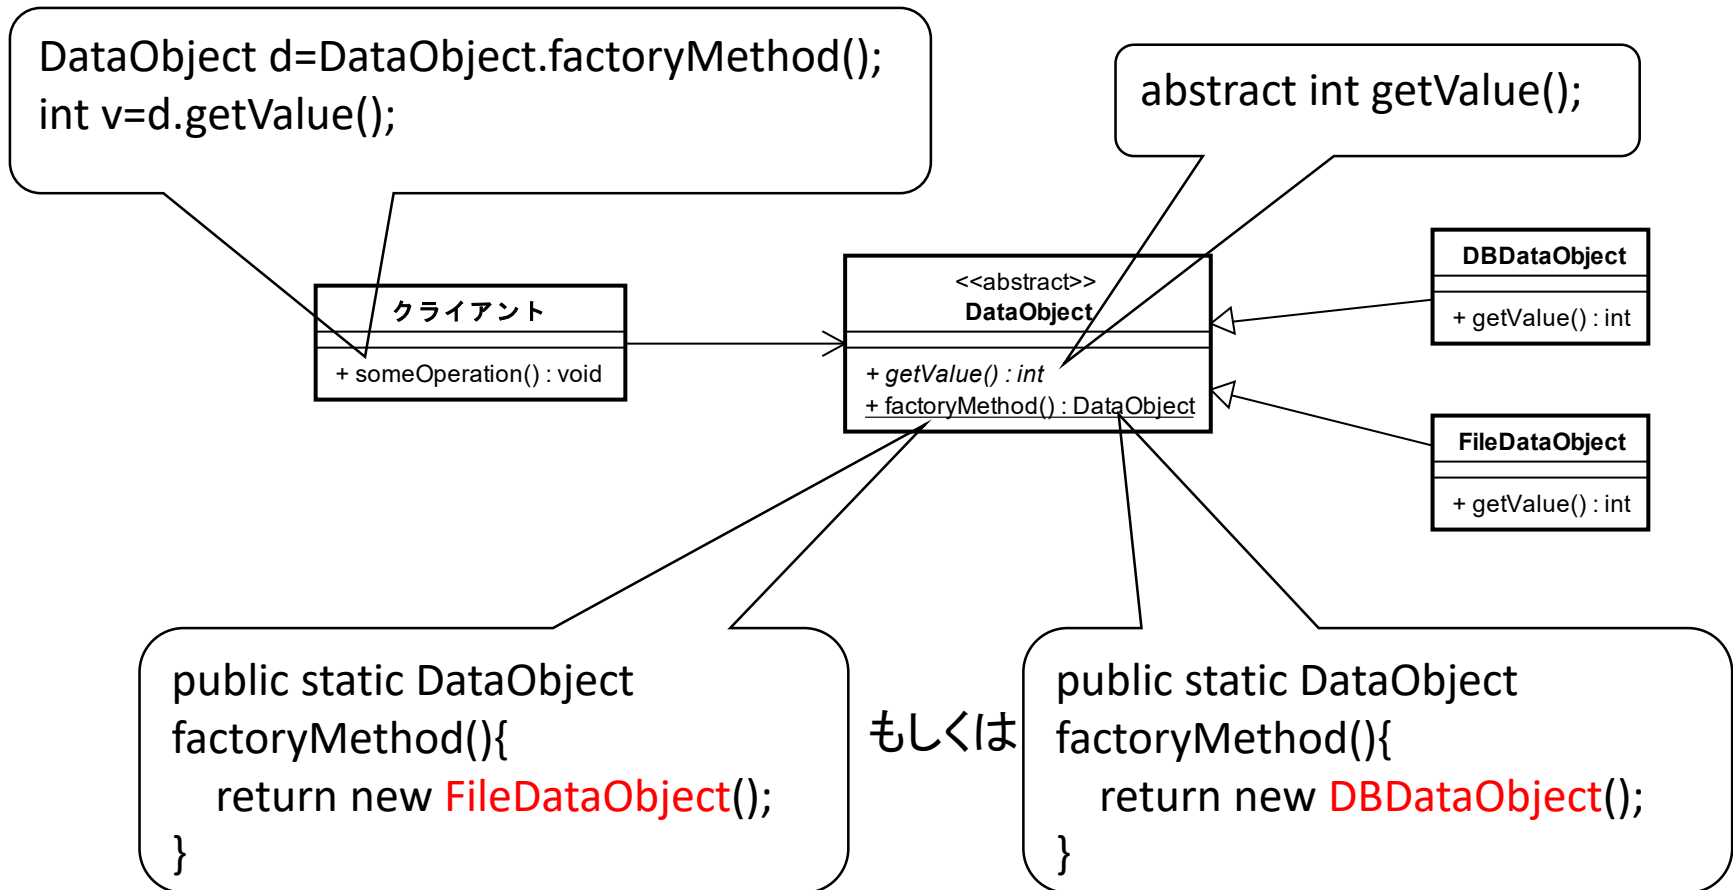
DataObject d=DataObject.factoryMethod();
int v=d.getValue();

abstract int getValue();

クライアント
+ someOperation() : void

<<abstract>>
DataObject
+ getValue() : int
+ factoryMethod() : DataObject

DBDataObject
+ getValue() : int

FileDataObject
+ getValue() : int

public static DataObject factoryMethod(){
return new FileDataObject();
}

もしくは

public static DataObject factoryMethod(){
return new DBDataObject();
}